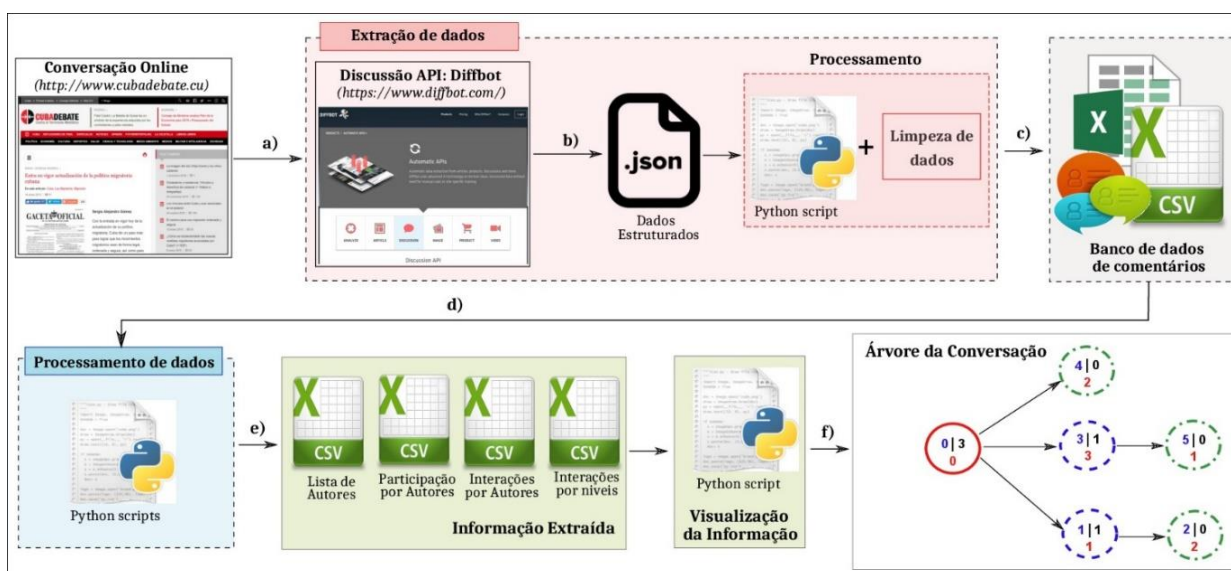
Conversação Online
(http://www.cubadebate.cu)

a)

Extração de dados

Discussão API: Diffbot
(https://www.diffbot.com/)

Automatic APIs

Discussion API

b)

.json

Dados Estruturados

Processamento

Python script

+

Limpeza de dados

c)

X

X

CSV

Banco de dados de comentários

d)

Processamento de dados

Python scripts

e)

CSV
Lista de Autores

CSV
Participação por Autores

CSV
Interações por Autores

CSV
Interações por níveis

Informação Extraída

Python script

Visualização da Informação

f)

Árvore da Conversação

0 | 3
0

4 | 0
2

3 | 1
3

5 | 0
1

1 | 1
1

2 | 0
2